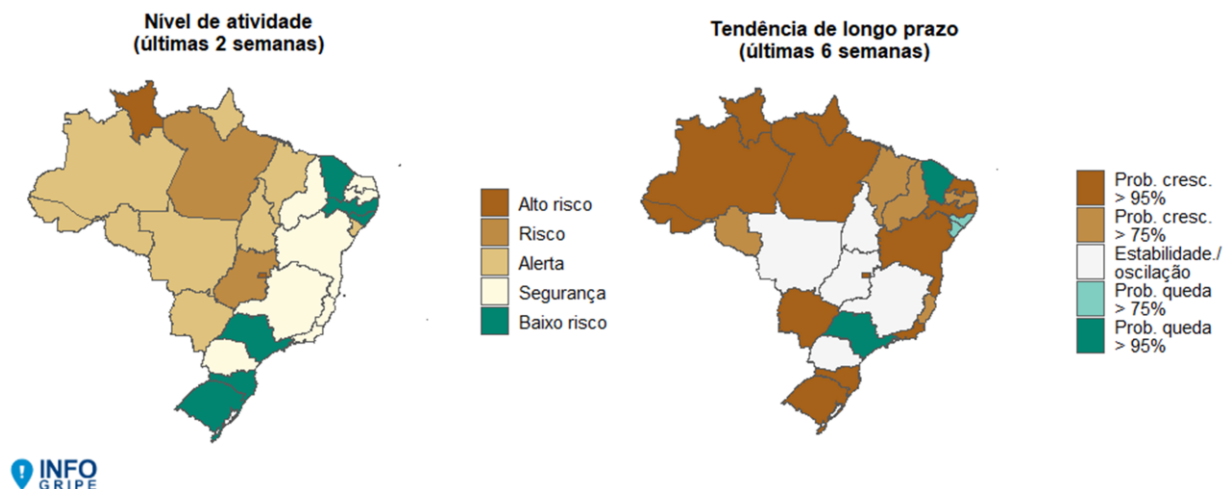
Nível de atividade
(últimas 2 semanas)

Alto risco
Risco
Alerta
Segurança
Baixo risco

Tendência de longo prazo
(últimas 6 semanas)

Prob. cresc. > 95%
Prob. cresc. > 75%
Estabilidade./ oscilação
Prob. queda > 75%
Prob. queda > 95%

INFO
GRIPE